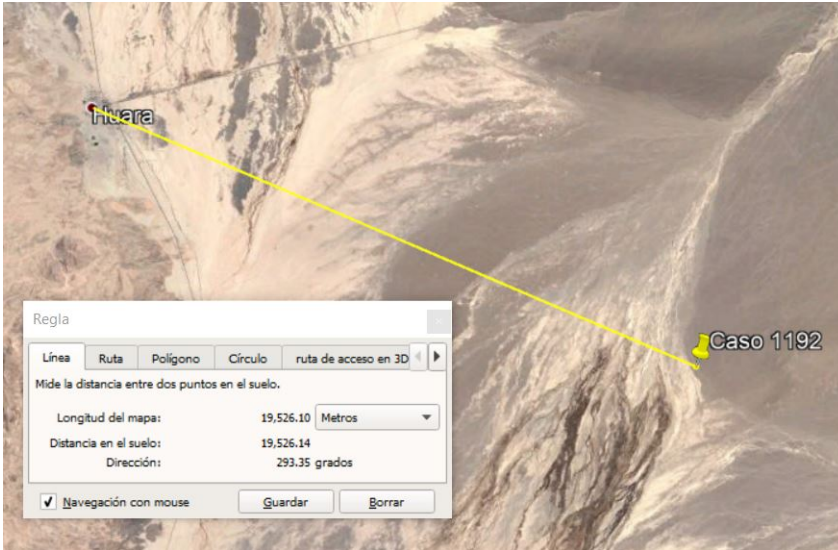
Huara

Caso 1192

Regla

Línea | Ruta | Polígono | Círculo | ruta de acceso en 3D

Mide la distancia entre dos puntos en el suelo.

Longitud del mapa: 19,526.10 Metros

Distancia en el suelo: 19,526.14

Dirección: 293.35 grados

✓ Navegación con mouse

Guardar

Borrar